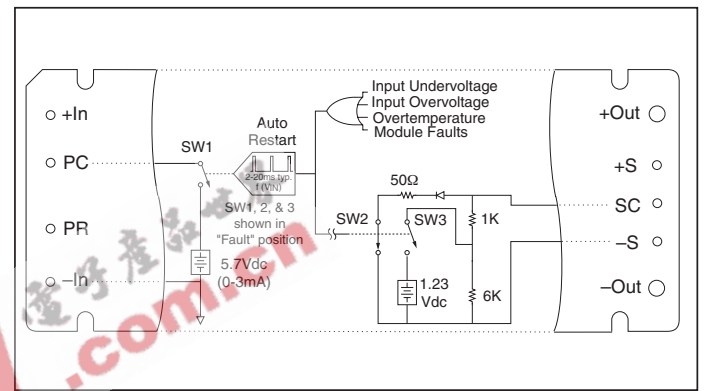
+In
PC
PR
–In
SW1
Auto Restart
2-20ms typ.
f (VIN)
Input Undervoltage
Input Overvoltage
Overtemperature
Module Faults
SW1, 2, & 3 shown in "Fault" position
5.7Vdc (0-3mA)
50Ω
SW2
SW3
1K
1.23 Vdc
6K
+Out
+S
SC
–S
–Out
.com.cn